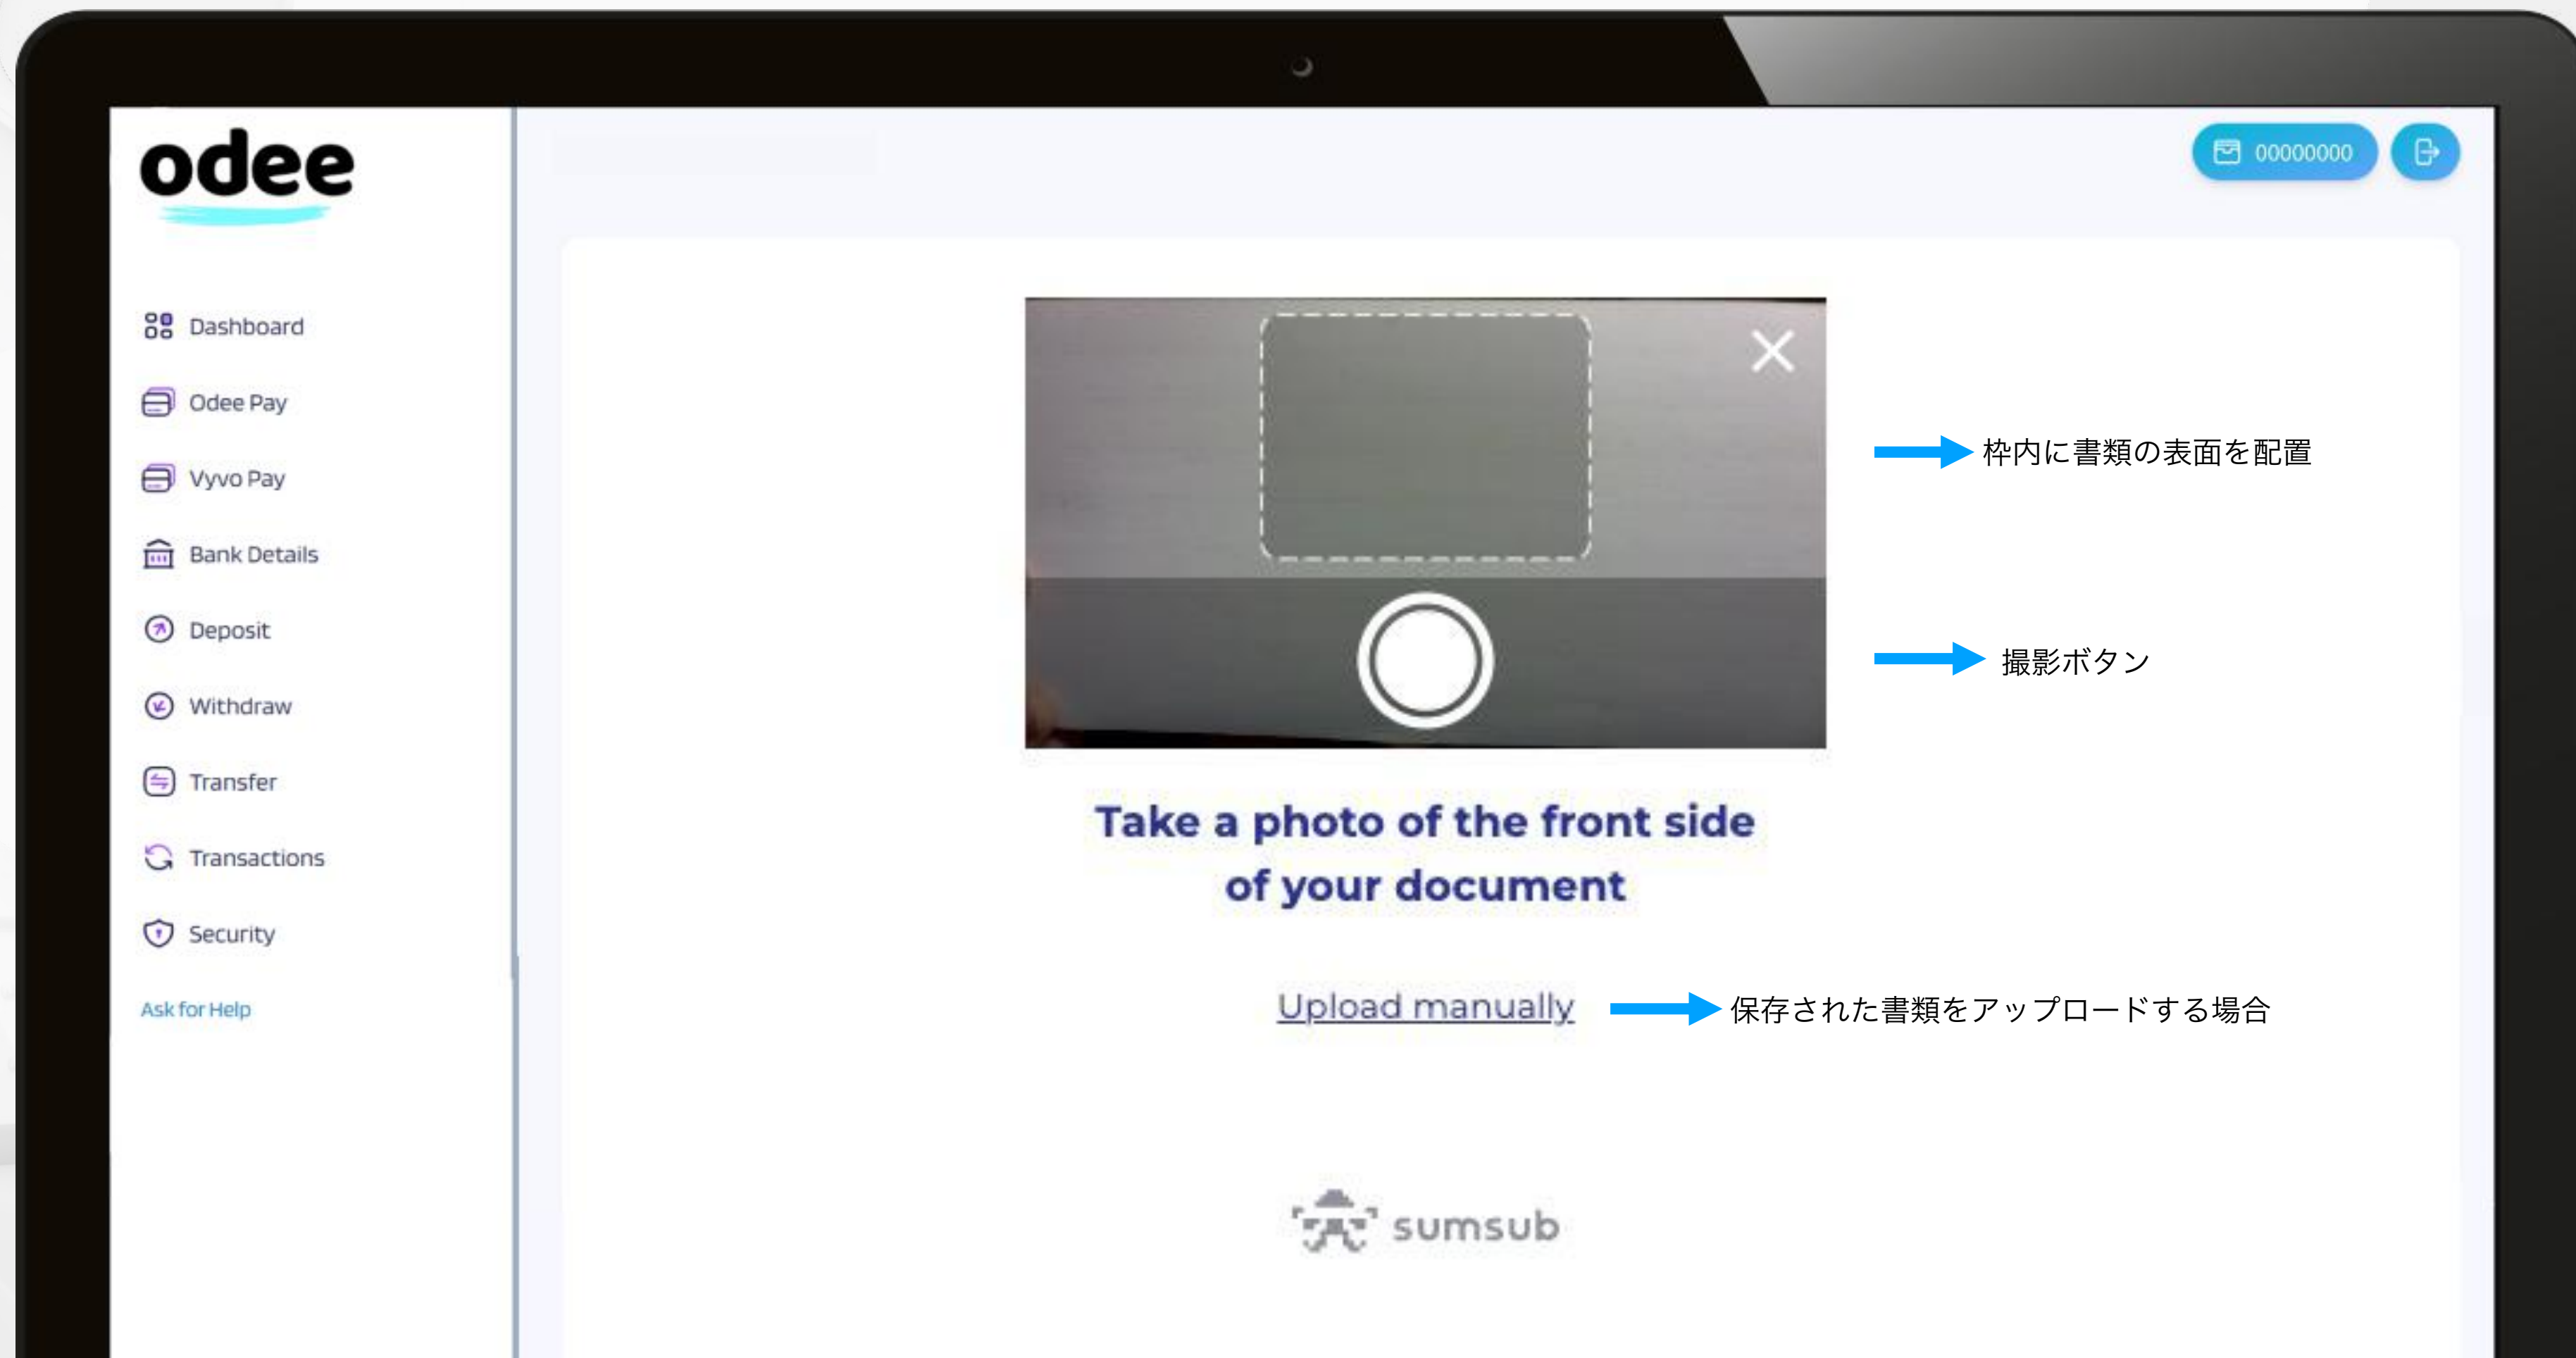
odee

Dashboard

Odee Pay

Vyvo Pay

Bank Details

Deposit

Withdraw

Transfer

Transactions

Security

Ask for Help

00000000

枠内に書類の表面を配置

撮影ボタン

Take a photo of the front side of your document

Upload manually

保存された書類をアップロードする場合

sumsub